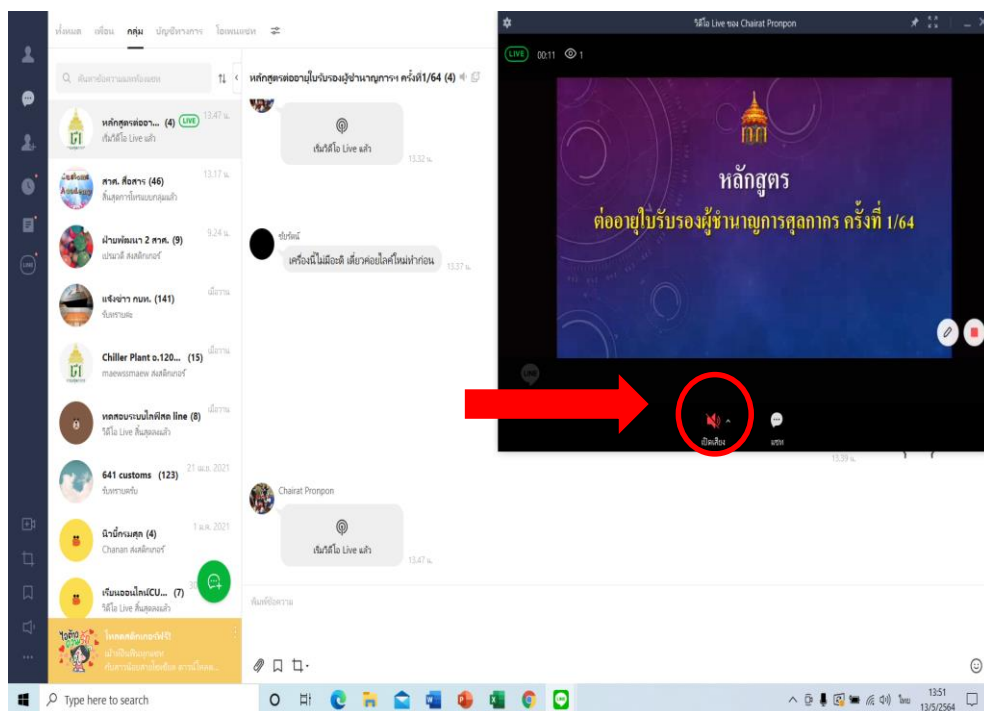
ทั้งหมด เพื่อน กลุ่ม บัญชีทางการ โอเพนแชท

ค้นหาข้อความและห้องแชท

หลักสูตรต่ออา... (4) LIVE 13.47 น.
เริ่มวิดีโอ Live แล้ว

สาศ. สื่อสาร (46) 13.17 น.
สิ้นสุดการโทรแบบกลุ่มแล้ว

ฝ่ายพัฒนา 2 สาศ. (9) 9.24 น.
เปนาลี ส่งสติกเกอร์

แจ้งข่าว กบท. (141) เมื่อวาน
รับทราบค่ะ

Chiller Plant อ.120... (15) เมื่อวาน
maewsmaew ส่งสติกเกอร์

ทดสอบระบบไลฟ์สด line (8) เมื่อวาน
วิดีโอ Live สิ้นสุดลงแล้ว

641 customs (123) 21 เม.ย. 2021
รับทราบครับ

น้าบี๋กรมศุล (4) 1 เม.ย. 2021
Chanan ส่งสติกเกอร์

เจ็บนออนไลน์CU... (7) 30
วิดีโอ Live สิ้นสุดลงแล้ว

โหลดสติกเกอร์ฟรี!

หลักสูตรต่ออายุใบรับรองผู้ชำนาญการฯ ครั้งที่1/64 (4)

เริ่มวิดีโอ Live แล้ว
13.32 น.

ชัยรัตน์
เครื่องนี้ไม่มีอะดี เดี๋ยวค่อยไลค์ใหม่เท่าก่อน
13.37 น.

Chairat Pronpon
เริ่มวิดีโอ Live แล้ว
13.47 น.

พิมพ์ข้อความ

วิดีโอ Live ของ Chairat Pronpon

LIVE 00:11 1

หลักสูตร
ต่ออายุใบรับรองผู้ชำนาญการศุลกากร ครั้งที่ 1/64

เปิดเสียง
แชท

13.39 น.

Type here to search

13:51
13/5/2564